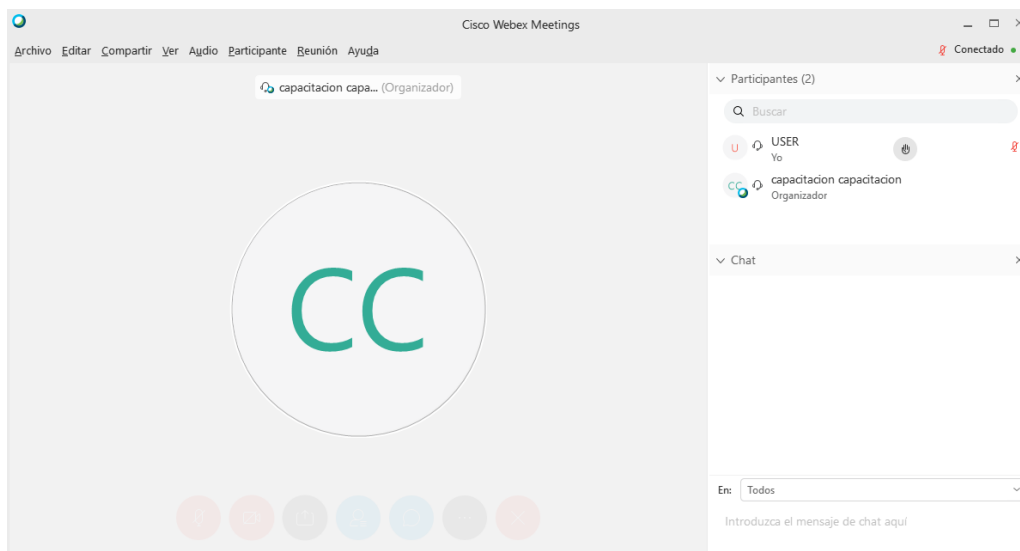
Cisco Webex Meetings

Archivo Editar Compartir Ver Audio Participante Reunión Ayuda

Conectado

capacitacion capa... (Organizador)

Participantes (2)

Buscar

U USER
Yo

CC capacitacion capacitacion
Organizador

CC

Chat

En: Todos

Introduzca el mensaje de chat aquí